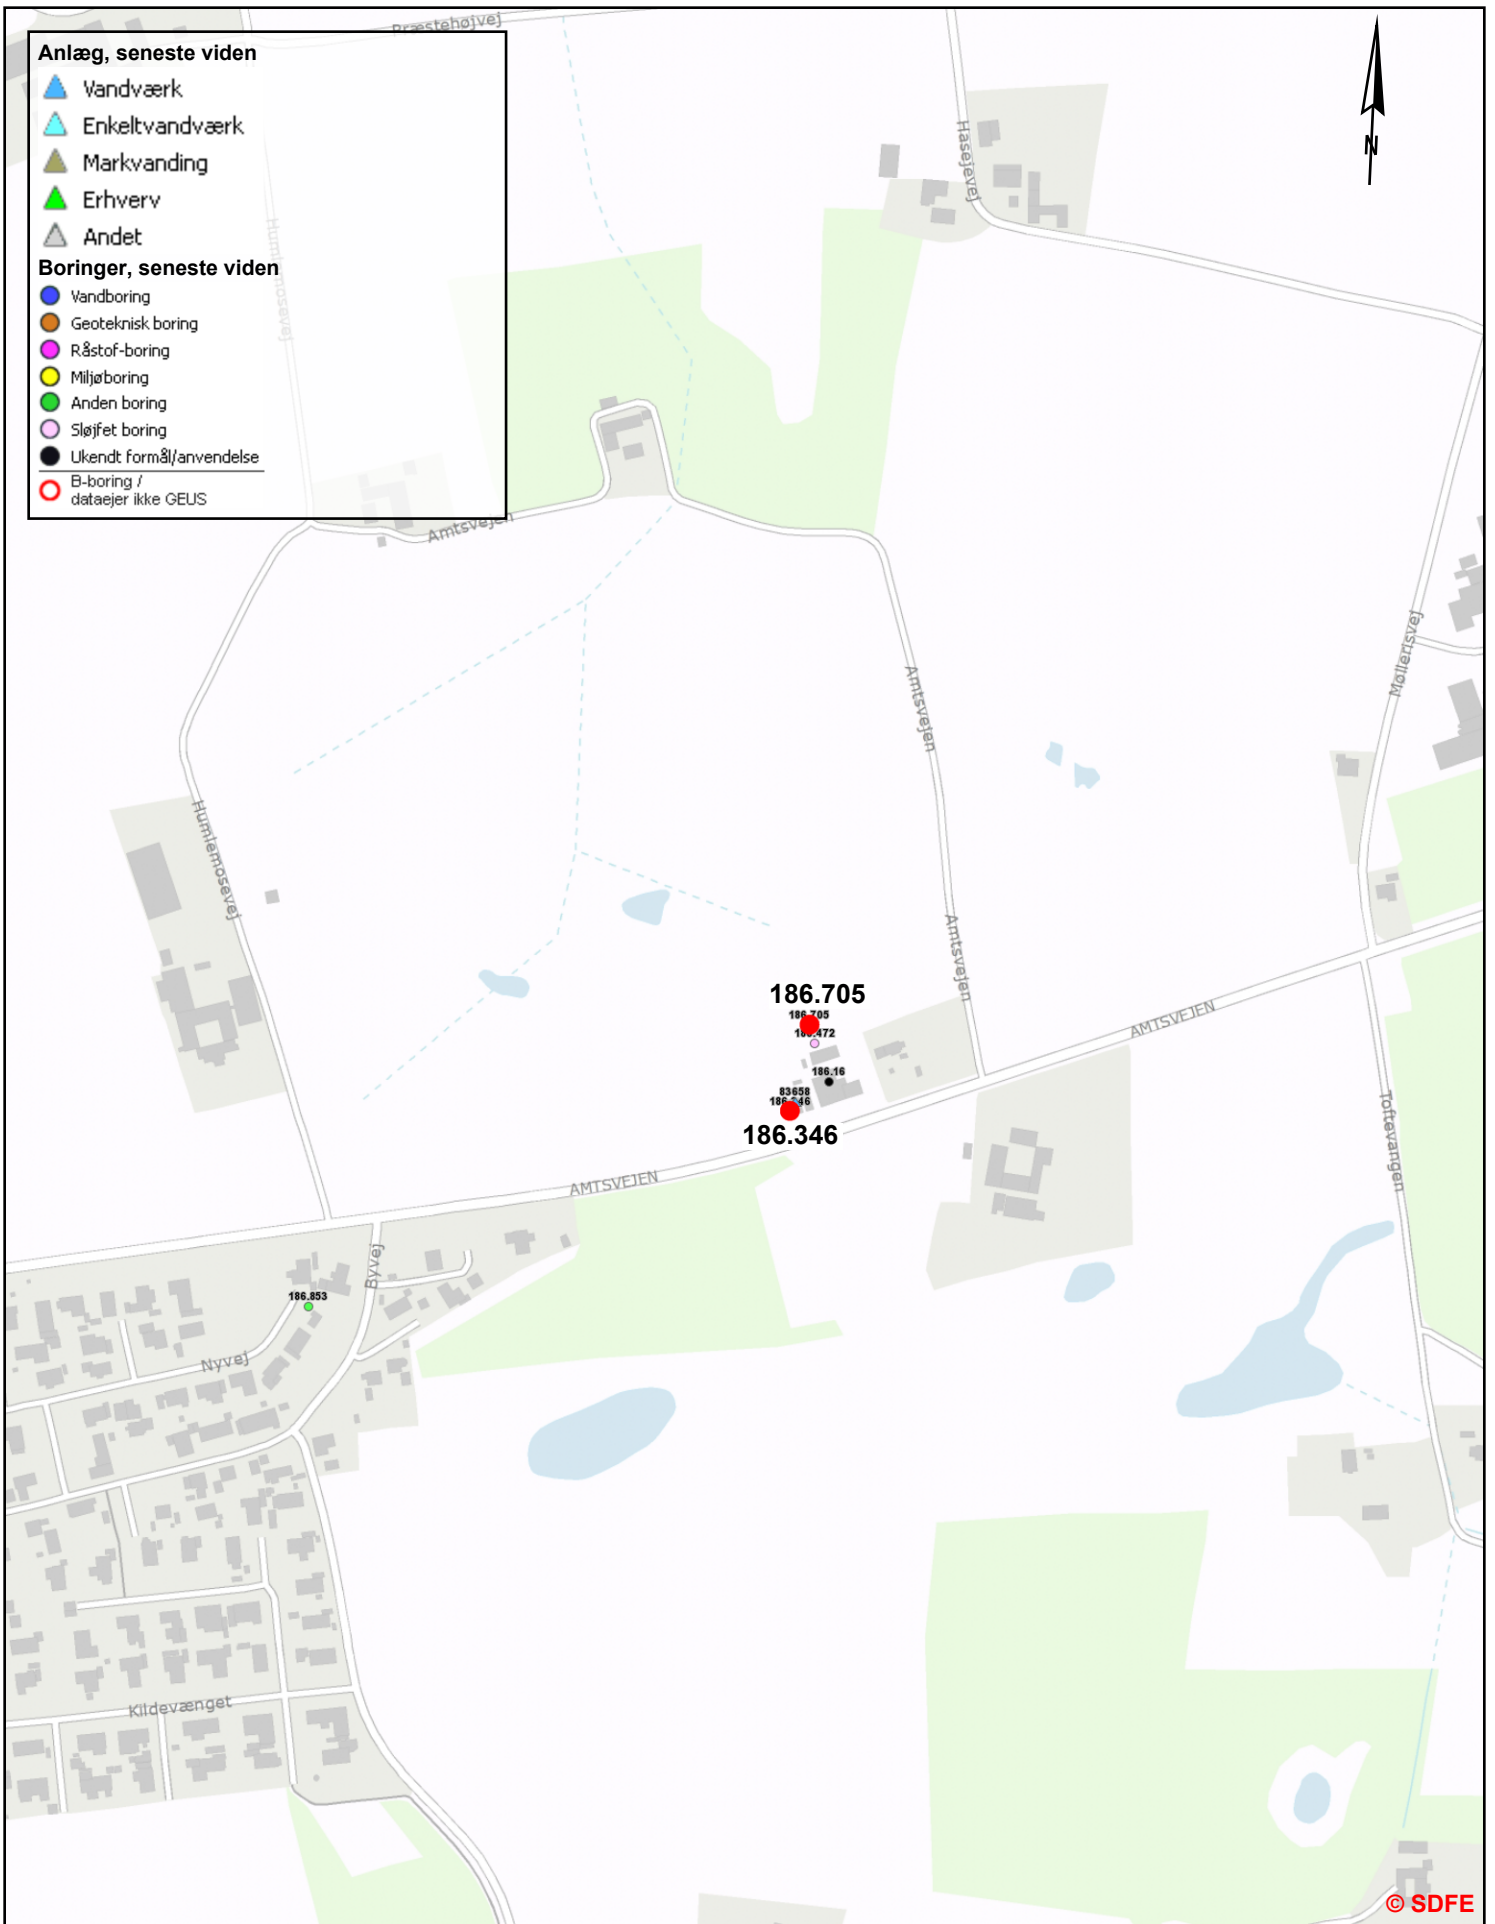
Anlæg, seneste viden
Vandværk
Enkeltvandværk
Markvanding
Erhverv
Andet
Boringer, seneste viden
Vandboring
Geoteknisk boring
Råstof-boring
Miljøboring
Anden boring
Sløjfet boring
Ukendt formål/anvendelse
B-boring / dataejer ikke GEUS

N

Præstehøjvej
Hasejevej
Humlemosevej
Amtsvejen
Amtsvejen
Møllerisvej
Humlemosevej
Amtsvejen
AMTSVEJEN
AMTSVEJEN
Toftevangen
Byvej
Nyvej
Kildevænget

186.705
186.705
1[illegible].472
186.16
83658
186.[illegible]46
186.346
186.853

© SDFE